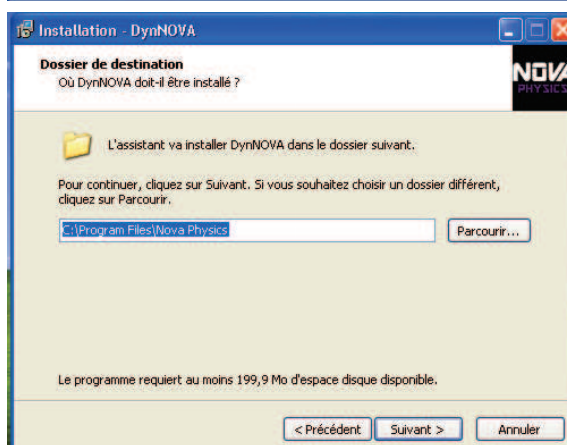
Installation - DynNOVA

Dossier de destination
Où DynNOVA doit-il être installé ?

NOVA PHYSICS

L'assistant va installer DynNOVA dans le dossier suivant.

Pour continuer, cliquez sur Suivant. Si vous souhaitez choisir un dossier différent, cliquez sur Parcourir.

C:\Program Files\Nova Physics

Parcourir...

Le programme requiert au moins 199,9 Mo d'espace disque disponible.

< Précédent

Suivant >

Annuler